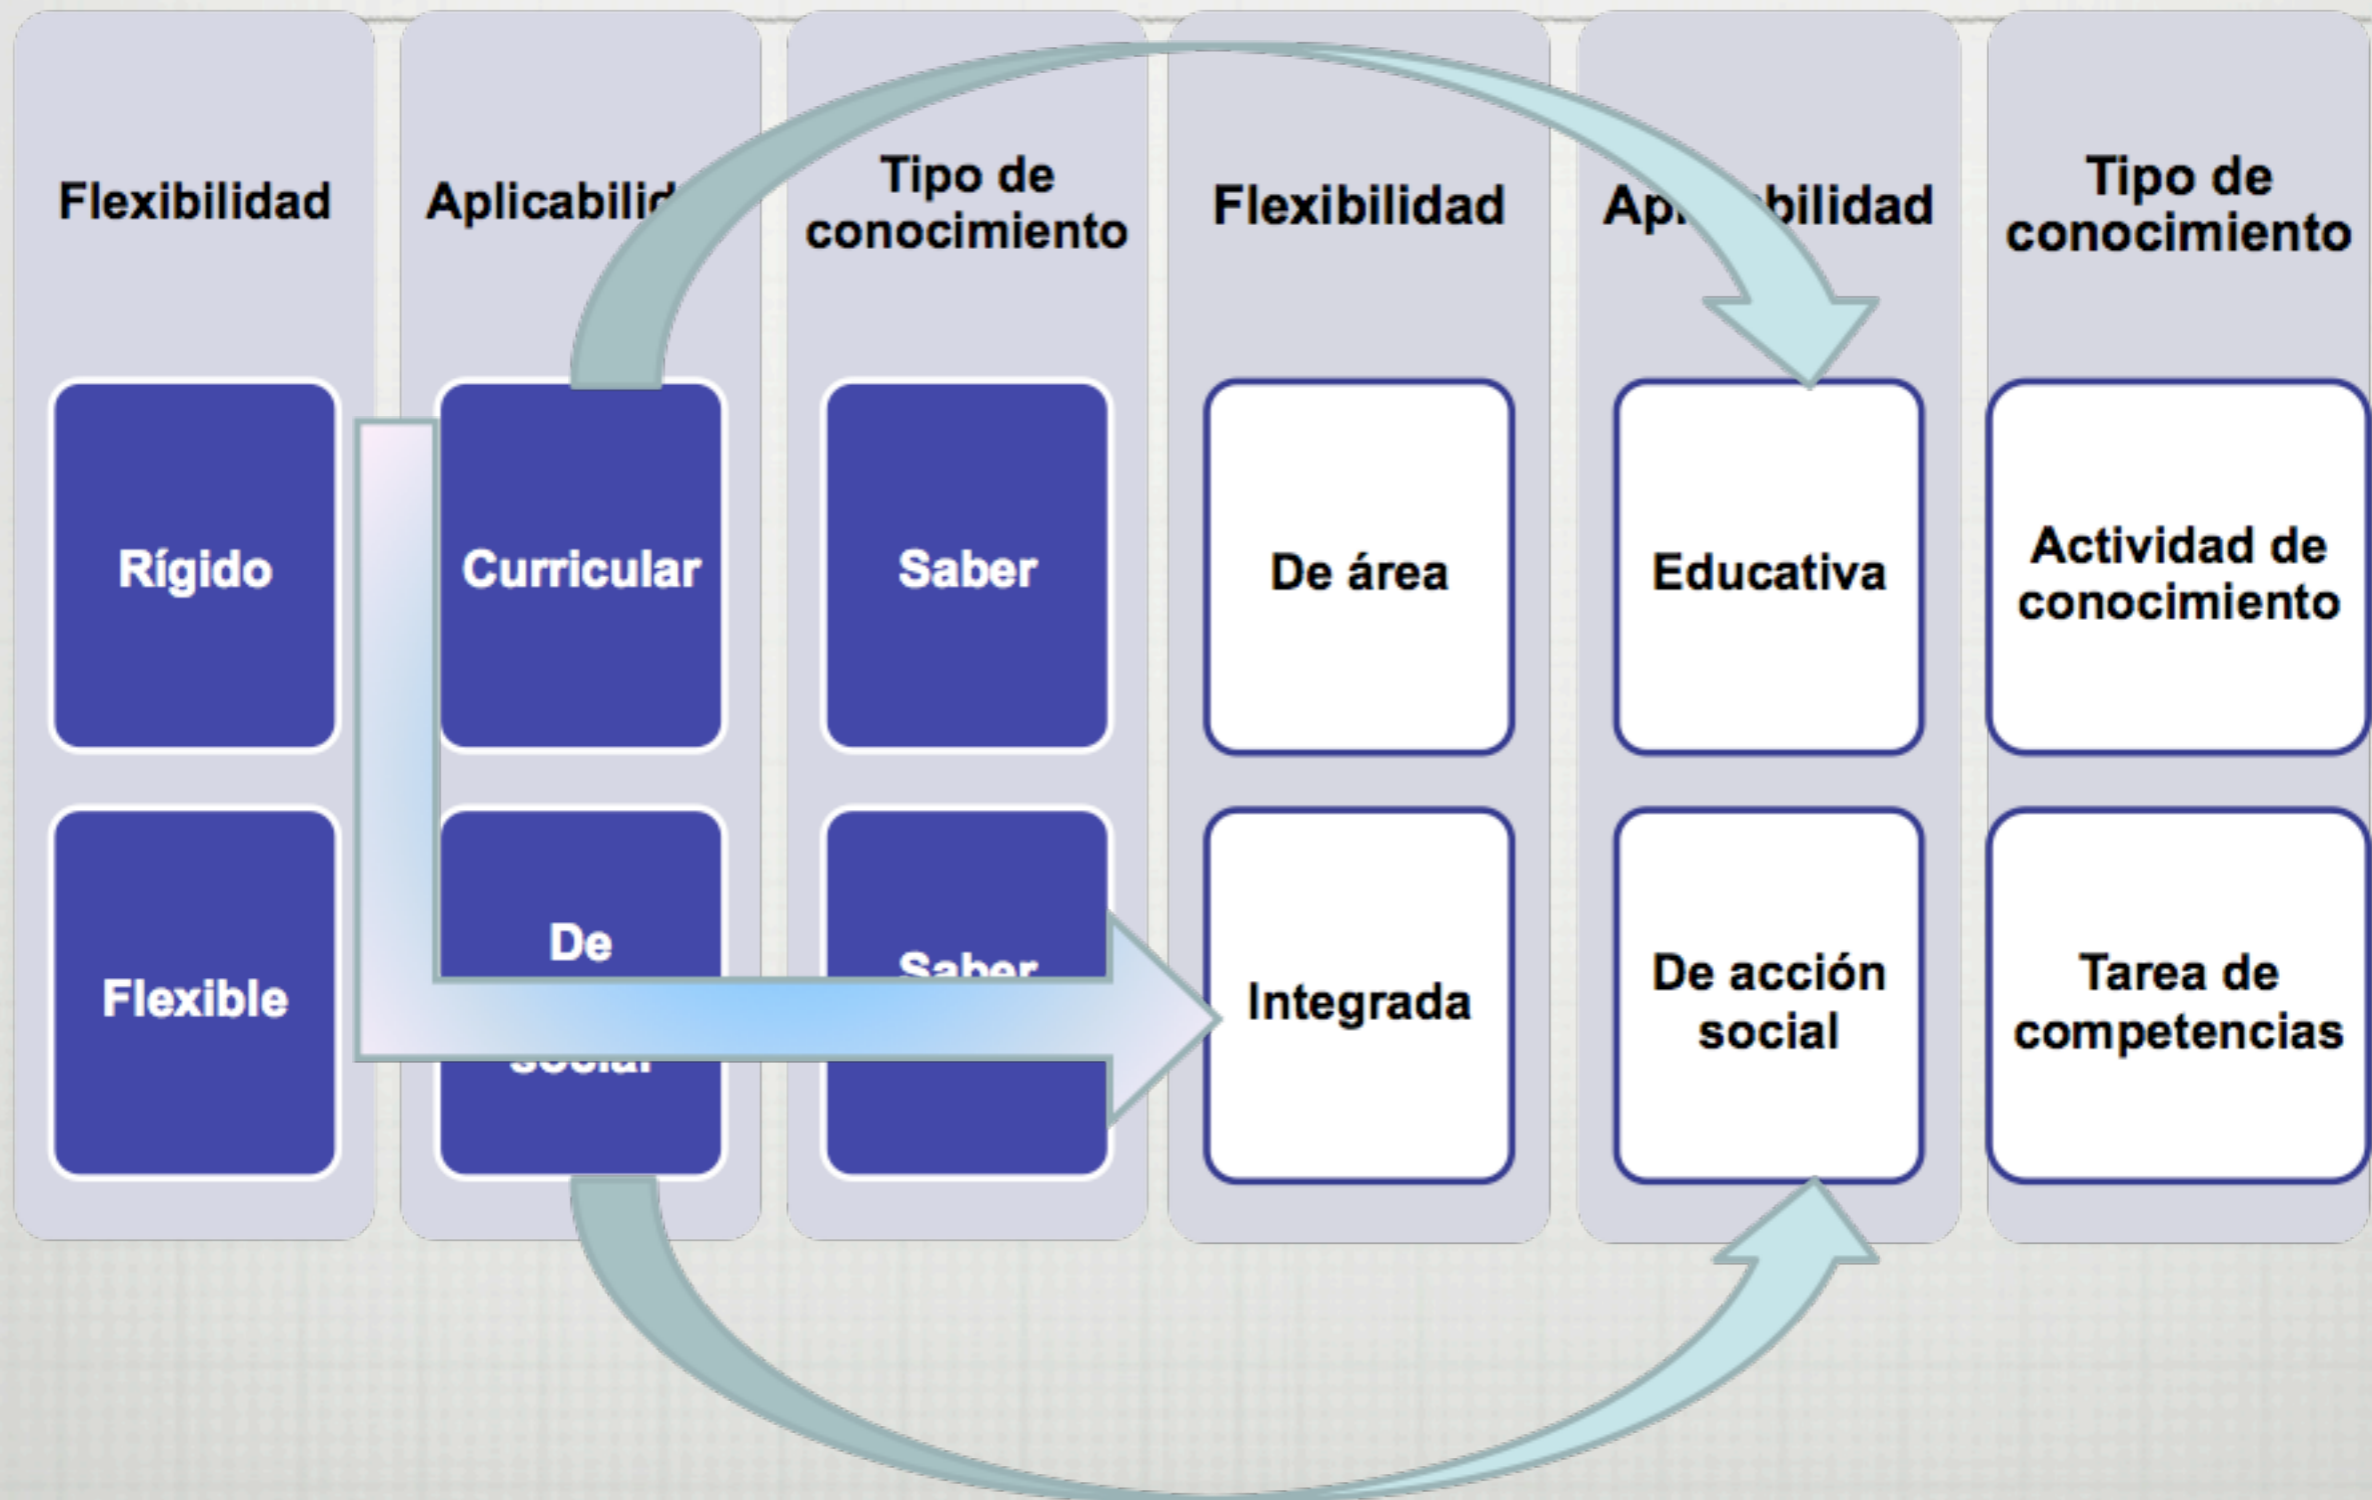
Flexibilidad

Rígido

Flexible

Aplicabili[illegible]

Curricular

De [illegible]

Tipo de conocimiento

Saber

Saber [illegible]

Flexibilidad

De área

Integrada

Ap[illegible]bilidad

Educativa

De acción social

Tipo de conocimiento

Actividad de conocimiento

Tarea de competencias